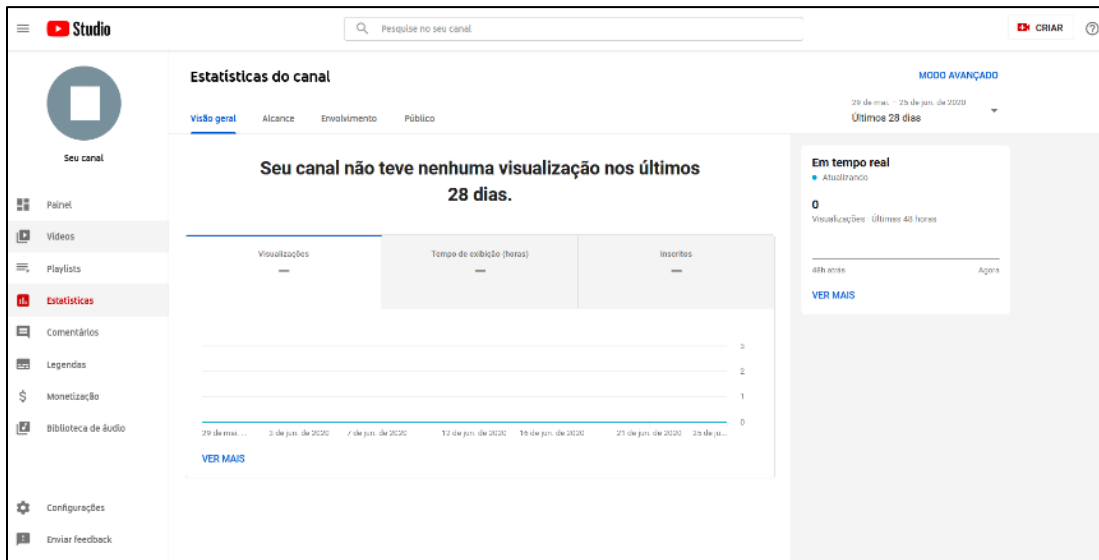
Studio

Pesquise no seu canal

CRIAR

Seu canal

Painel

Vídeos

Playlists

Estatísticas

Comentários

Legendas

Monetização

Biblioteca de áudio

Configurações

Enviar feedback

Estatísticas do canal

MODO AVANÇADO

Visão geral Alcance Envolvimento Público

29 de mai. – 25 de jun. de 2020
Últimos 28 dias

Seu canal não teve nenhuma visualização nos últimos 28 dias.

| Visualizações | Tempo de exibição (horas) | Inscritos |
|---|---|---|
| — | — | — |

3
2
1
0

29 de mai.... 3 de jun. de 2020 7 de jun. de 2020 12 de jun. de 2020 16 de jun. de 2020 21 de jun. de 2020 25 de ju...

VER MAIS

Em tempo real
Atualizando

0
Visualizações · Últimas 48 horas

48h atrás Agora

VER MAIS